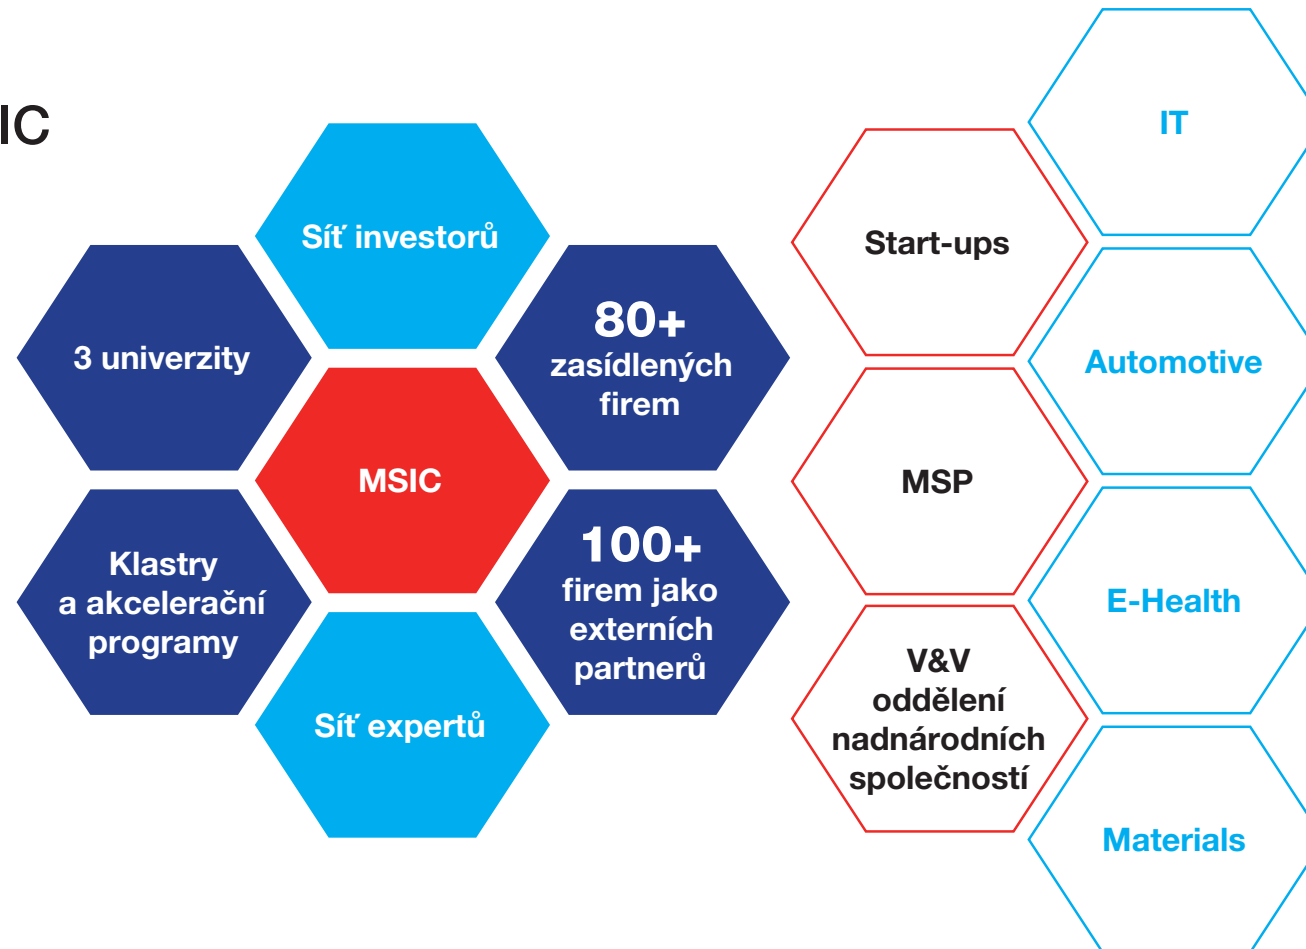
IC

Síť investorů

3 univerzity

80+ zasídlených firem

MSIC

Klastry a akcelerační programy

100+ firem jako externích partnerů

Síť expertů

Start-ups

MSP

V&V oddělení nadnárodních společností

IT

Automotive

E-Health

Materials